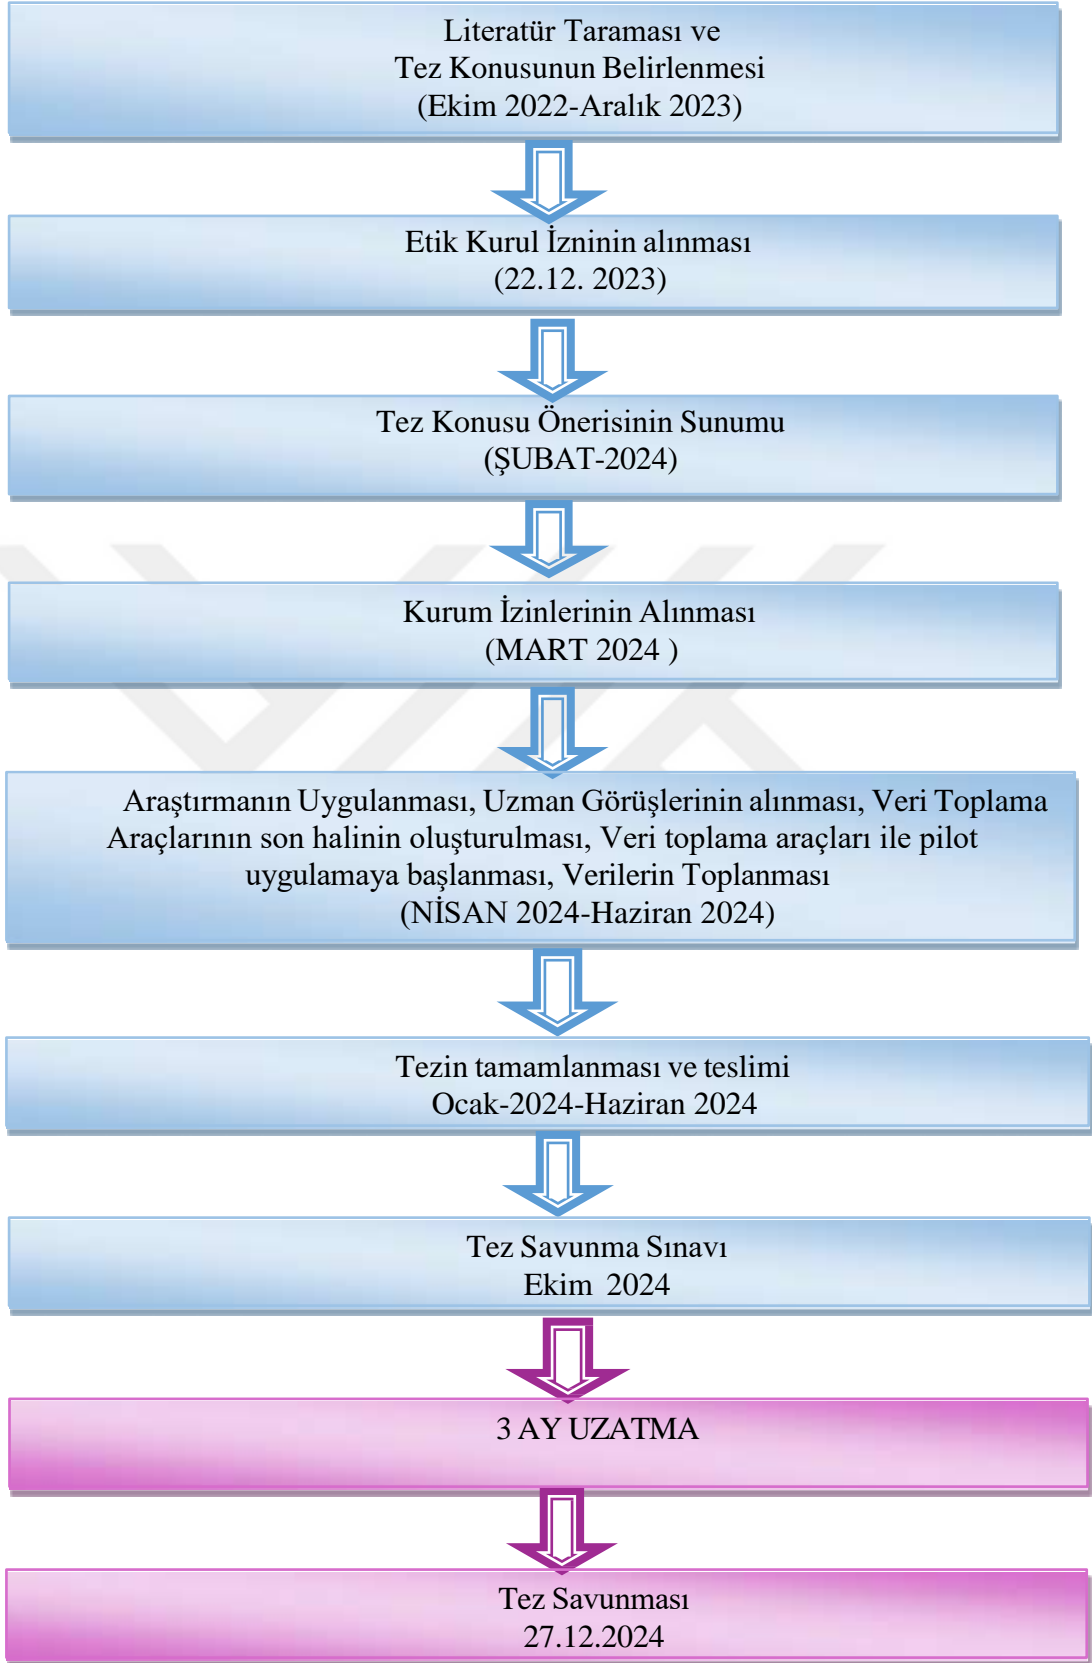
Literatür Taraması ve
Tez Konusunun Belirlenmesi
(Ekim 2022-Aralık 2023)

Etik Kurul İzninin alınması
(22.12. 2023)

Tez Konusu Önerisinin Sunumu
(ŞUBAT-2024)

Kurum İzinlerinin Alınması
(MART 2024 )

Araştırmanın Uygulanması, Uzman Görüşlerinin alınması, Veri Toplama Araçlarının son halinin oluşturulması, Veri toplama araçları ile pilot uygulamaya başlanması, Verilerin Toplanması
(NİSAN 2024-Haziran 2024)

Tezin tamamlanması ve teslimi
Ocak-2024-Haziran 2024

Tez Savunma Sınavı
Ekim 2024

3 AY UZATMA

Tez Savunması
27.12.2024